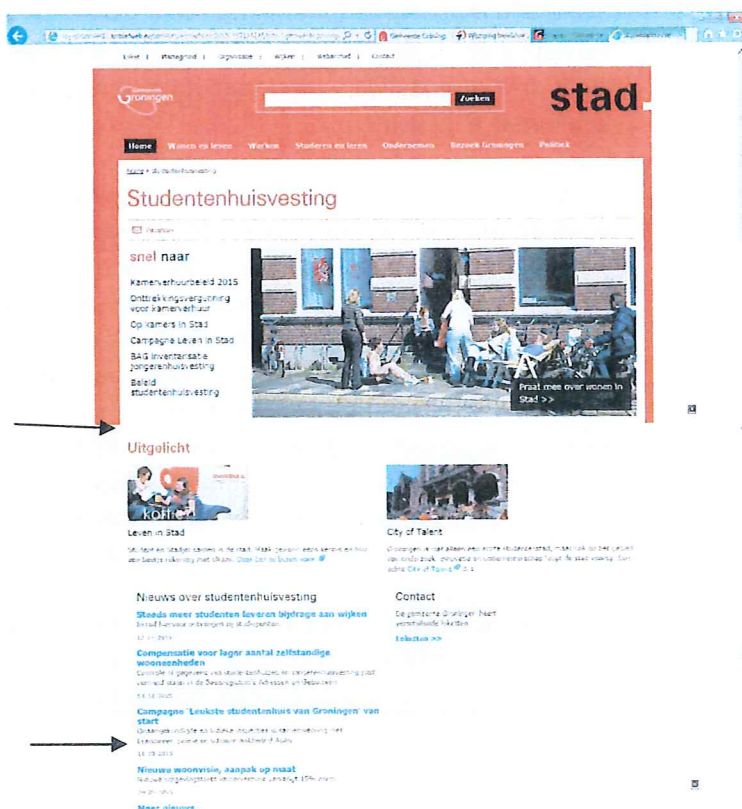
Gemeente Groningen | Wijziging bewijs...

Links | Werkgroep | Organisatie | Wijken | Werkaanbod | Contact

Gemeente Groningen

Zoeken

stad

Home | Wonen en leven | Werken | Studeren en leren | Ondernemen | Bezoek Groningen | Politiek

Home > studentenhuisvesting

Studentenhuisvesting

Printen

snel naar

Kamerverhuurbeleid 2015

Onttrekkingsvergunning voor kamerverhuur

Op kamers in Stad

Campagne Leven in Stad

BAG inventarisatie jongerenhuisvesting

Beleid studentenhuisvesting

Praat mee over wonen in Stad >>

Uitgelicht

koffie

Leven in Stad

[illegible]

City of Talent

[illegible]

Nieuws over studentenhuisvesting

Steeds meer studenten leveren bijdrage aan wijken

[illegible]

Compensatie voor lager aantal zelfstandige wooneenheden

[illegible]

Campagne 'Leukste studentenhuis van Groningen' van start

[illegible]

Nieuwe woonvisie, aanpak op maat

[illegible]

Meer nieuws

Contact

De gemeente Groningen heeft verschillende loketten

Loketten >>